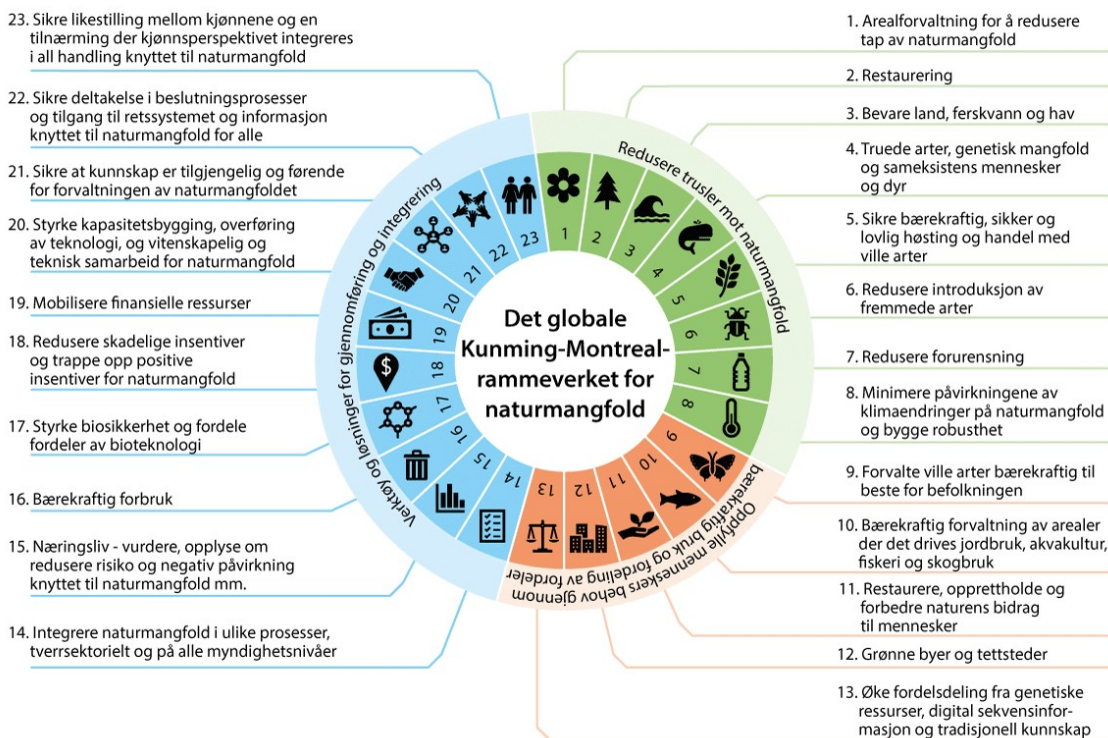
23. Sikre likestilling mellom kjønnene og en tilnærming der kjønnsperspektivet integreres i all handling knyttet til naturmangfold

22. Sikre deltakelse i beslutningsprosesser og tilgang til retssystemet og informasjon knyttet til naturmangfold for alle

21. Sikre at kunnskap er tilgjengelig og førende for forvaltningen av naturmangfoldet

20. Styrke kapasitetsbygging, overføring av teknologi, og vitenskapelig og teknisk samarbeid for naturmangfold

19. Mobilisere finansielle ressurser

18. Redusere skadelige insentiver og trappe opp positive insentiver for naturmangfold

17. Styrke biosikkerhet og fordele fordeler av bioteknologi

16. Bærekraftig forbruk

15. Næringsliv - vurdere, opplyse om redusere risiko og negativ påvirkning knyttet til naturmangfold mm.

14. Integrere naturmangfold i ulike prosesser, tverrsektorielt og på alle myndighetsnivåer

1. Arealforvaltning for å redusere tap av naturmangfold

2. Restaurering

3. Bevare land, ferskvann og hav

4. Truede arter, genetisk mangfold og sameksistens mennesker og dyr

5. Sikre bærekraftig, sikker og lovlig høsting og handel med ville arter

6. Redusere introduksjon av fremmede arter

7. Redusere forurensning

8. Minimere påvirkningene av klimaendringer på naturmangfold og bygge robusthet

9. Forvalte ville arter bærekraftig til beste for befolkningen

10. Bærekraftig forvaltning av arealer der det drives jordbruk, akvakultur, fiskeri og skogbruk

11. Restaurere, opprettholde og forbedre naturens bidrag til mennesker

12. Grønne byer og tettsteder

13. Øke fordelsdeling fra genetiske ressurser, digital sekvensinformasjon og tradisjonell kunnskap

Redusere trusler mot naturmangfold

Oppfylle menneskers behov gjennom bærekraftig bruk og fordeling av fordeler

Verktøy og løsninger for gjennomføring og integrering

Det globale Kunming-Montreal-rammeverket for naturmangfold

1 2 3 4 5 6 7 8 9 10 11 12 13 14 15 16 17 18 19 20 21 22 23